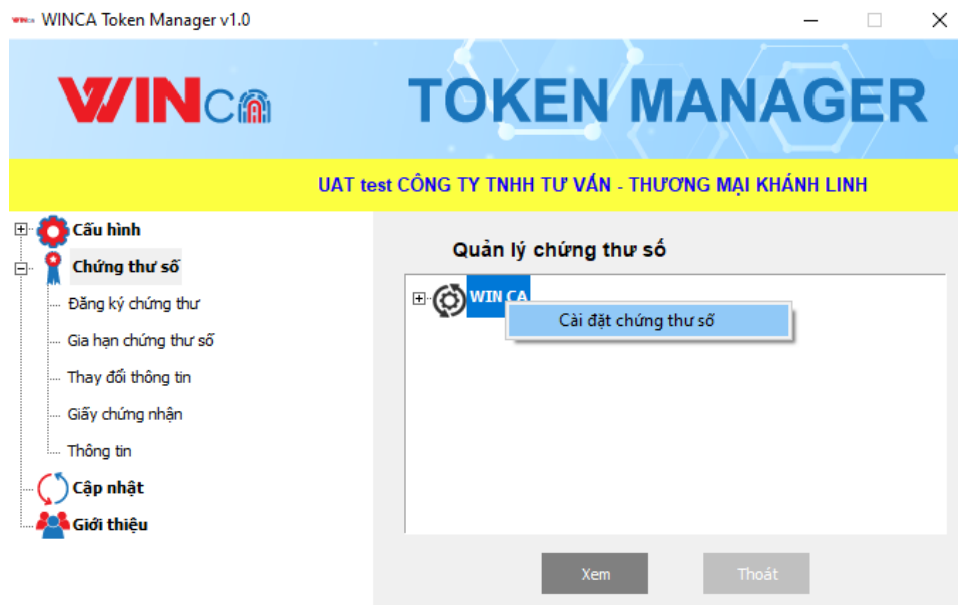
WINCA WINCA Token Manager v1.0

WINCA

TOKEN MANAGER

UAT test CÔNG TY TNHH TƯ VẤN - THƯƠNG MẠI KHÁNH LINH

Cấu hình
Chứng thư số
Đăng ký chứng thư
Gia hạn chứng thư số
Thay đổi thông tin
Giấy chứng nhận
Thông tin
Cập nhật
Giới thiệu

Quản lý chứng thư số

WIN CA
Cài đặt chứng thư số

Xem
Thoát